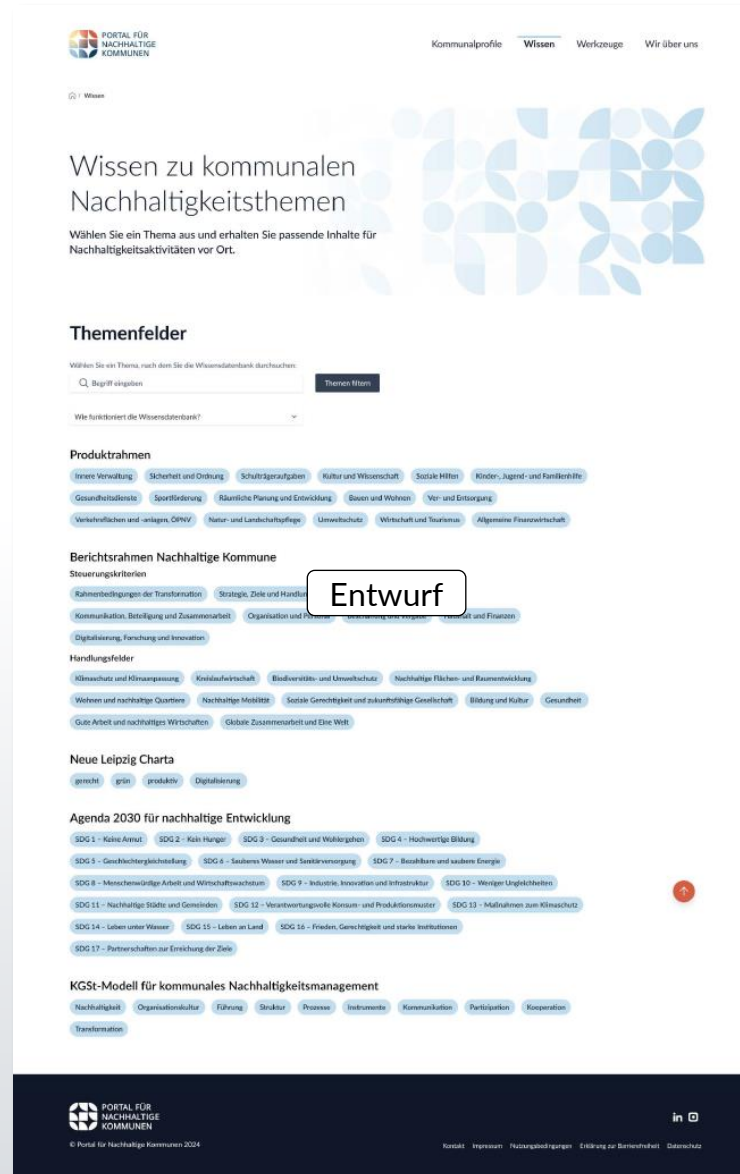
PORTAL FÜR NACHHALTIGE KOMMUNEN

Kommunalprofile Wissen Werkzeuge Wir über uns

/ Wissen

Wissen zu kommunalen Nachhaltigkeitsthemen

Wählen Sie ein Thema aus und erhalten Sie passende Inhalte für Nachhaltigkeitsaktivitäten vor Ort.

Themenfelder

Wählen Sie ein Thema, nach dem Sie die Wissensdatenbank durchsuchen:

Begriff eingeben

Themen filtern

Wie funktioniert die Wissensdatenbank?

Produktrahmen

Innere Verwaltung Sicherheit und Ordnung Schulträgeraufgaben Kultur und Wissenschaft Soziale Hilfen Kinder-, Jugend- und Familienhilfe Gesundheitsdienste Sportförderung Räumliche Planung und Entwicklung Bauen und Wohnen Ver- und Entsorgung Verkehrsflächen und -anlagen, ÖPNV Natur- und Landschaftspflege Umweltschutz Wirtschaft und Tourismus Allgemeine Finanzwirtschaft

Berichtsrahmen Nachhaltige Kommune

Steuerungskriterien

Rahmenbedingungen der Transformation Strategie, Ziele und Handlun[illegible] Entwurf Kommunikation, Beteiligung und Zusammenarbeit Organisation und Pe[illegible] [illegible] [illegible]alt und Finanzen Digitalisierung, Forschung und Innovation

Handlungsfelder

Klimaschutz und Klimaanpassung Kreislaufwirtschaft Biodiversitäts- und Umweltschutz Nachhaltige Flächen- und Raumentwicklung Wohnen und nachhaltige Quartiere Nachhaltige Mobilität Soziale Gerechtigkeit und zukunftsfähige Gesellschaft Bildung und Kultur Gesundheit Gute Arbeit und nachhaltiges Wirtschaften Globale Zusammenarbeit und Eine Welt

Neue Leipzig Charta

gerecht grün produktiv Digitalisierung

Agenda 2030 für nachhaltige Entwicklung

SDG 1 – Keine Armut SDG 2 – Kein Hunger SDG 3 – Gesundheit und Wohlergehen SDG 4 – Hochwertige Bildung SDG 5 – Geschlechtergleichstellung SDG 6 – Sauberes Wasser und Sanitärversorgung SDG 7 – Bezahlbare und saubere Energie SDG 8 – Menschenwürdige Arbeit und Wirtschaftswachstum SDG 9 – Industrie, Innovation und Infrastruktur SDG 10 – Weniger Ungleichheiten SDG 11 – Nachhaltige Städte und Gemeinden SDG 12 – Verantwortungsvolle Konsum- und Produktionsmuster SDG 13 – Maßnahmen zum Klimaschutz SDG 14 – Leben unter Wasser SDG 15 – Leben an Land SDG 16 – Frieden, Gerechtigkeit und starke Institutionen SDG 17 – Partnerschaften zur Erreichung der Ziele

KGSt-Modell für kommunales Nachhaltigkeitsmanagement

Nachhaltigkeit Organisationskultur Führung Struktur Prozesse Instrumente Kommunikation Partizipation Kooperation Transformation

PORTAL FÜR NACHHALTIGE KOMMUNEN

© Portal für Nachhaltige Kommunen 2024

Kontakt Impressum Nutzungsbedingungen Erklärung zur Barrierefreiheit Datenschutz